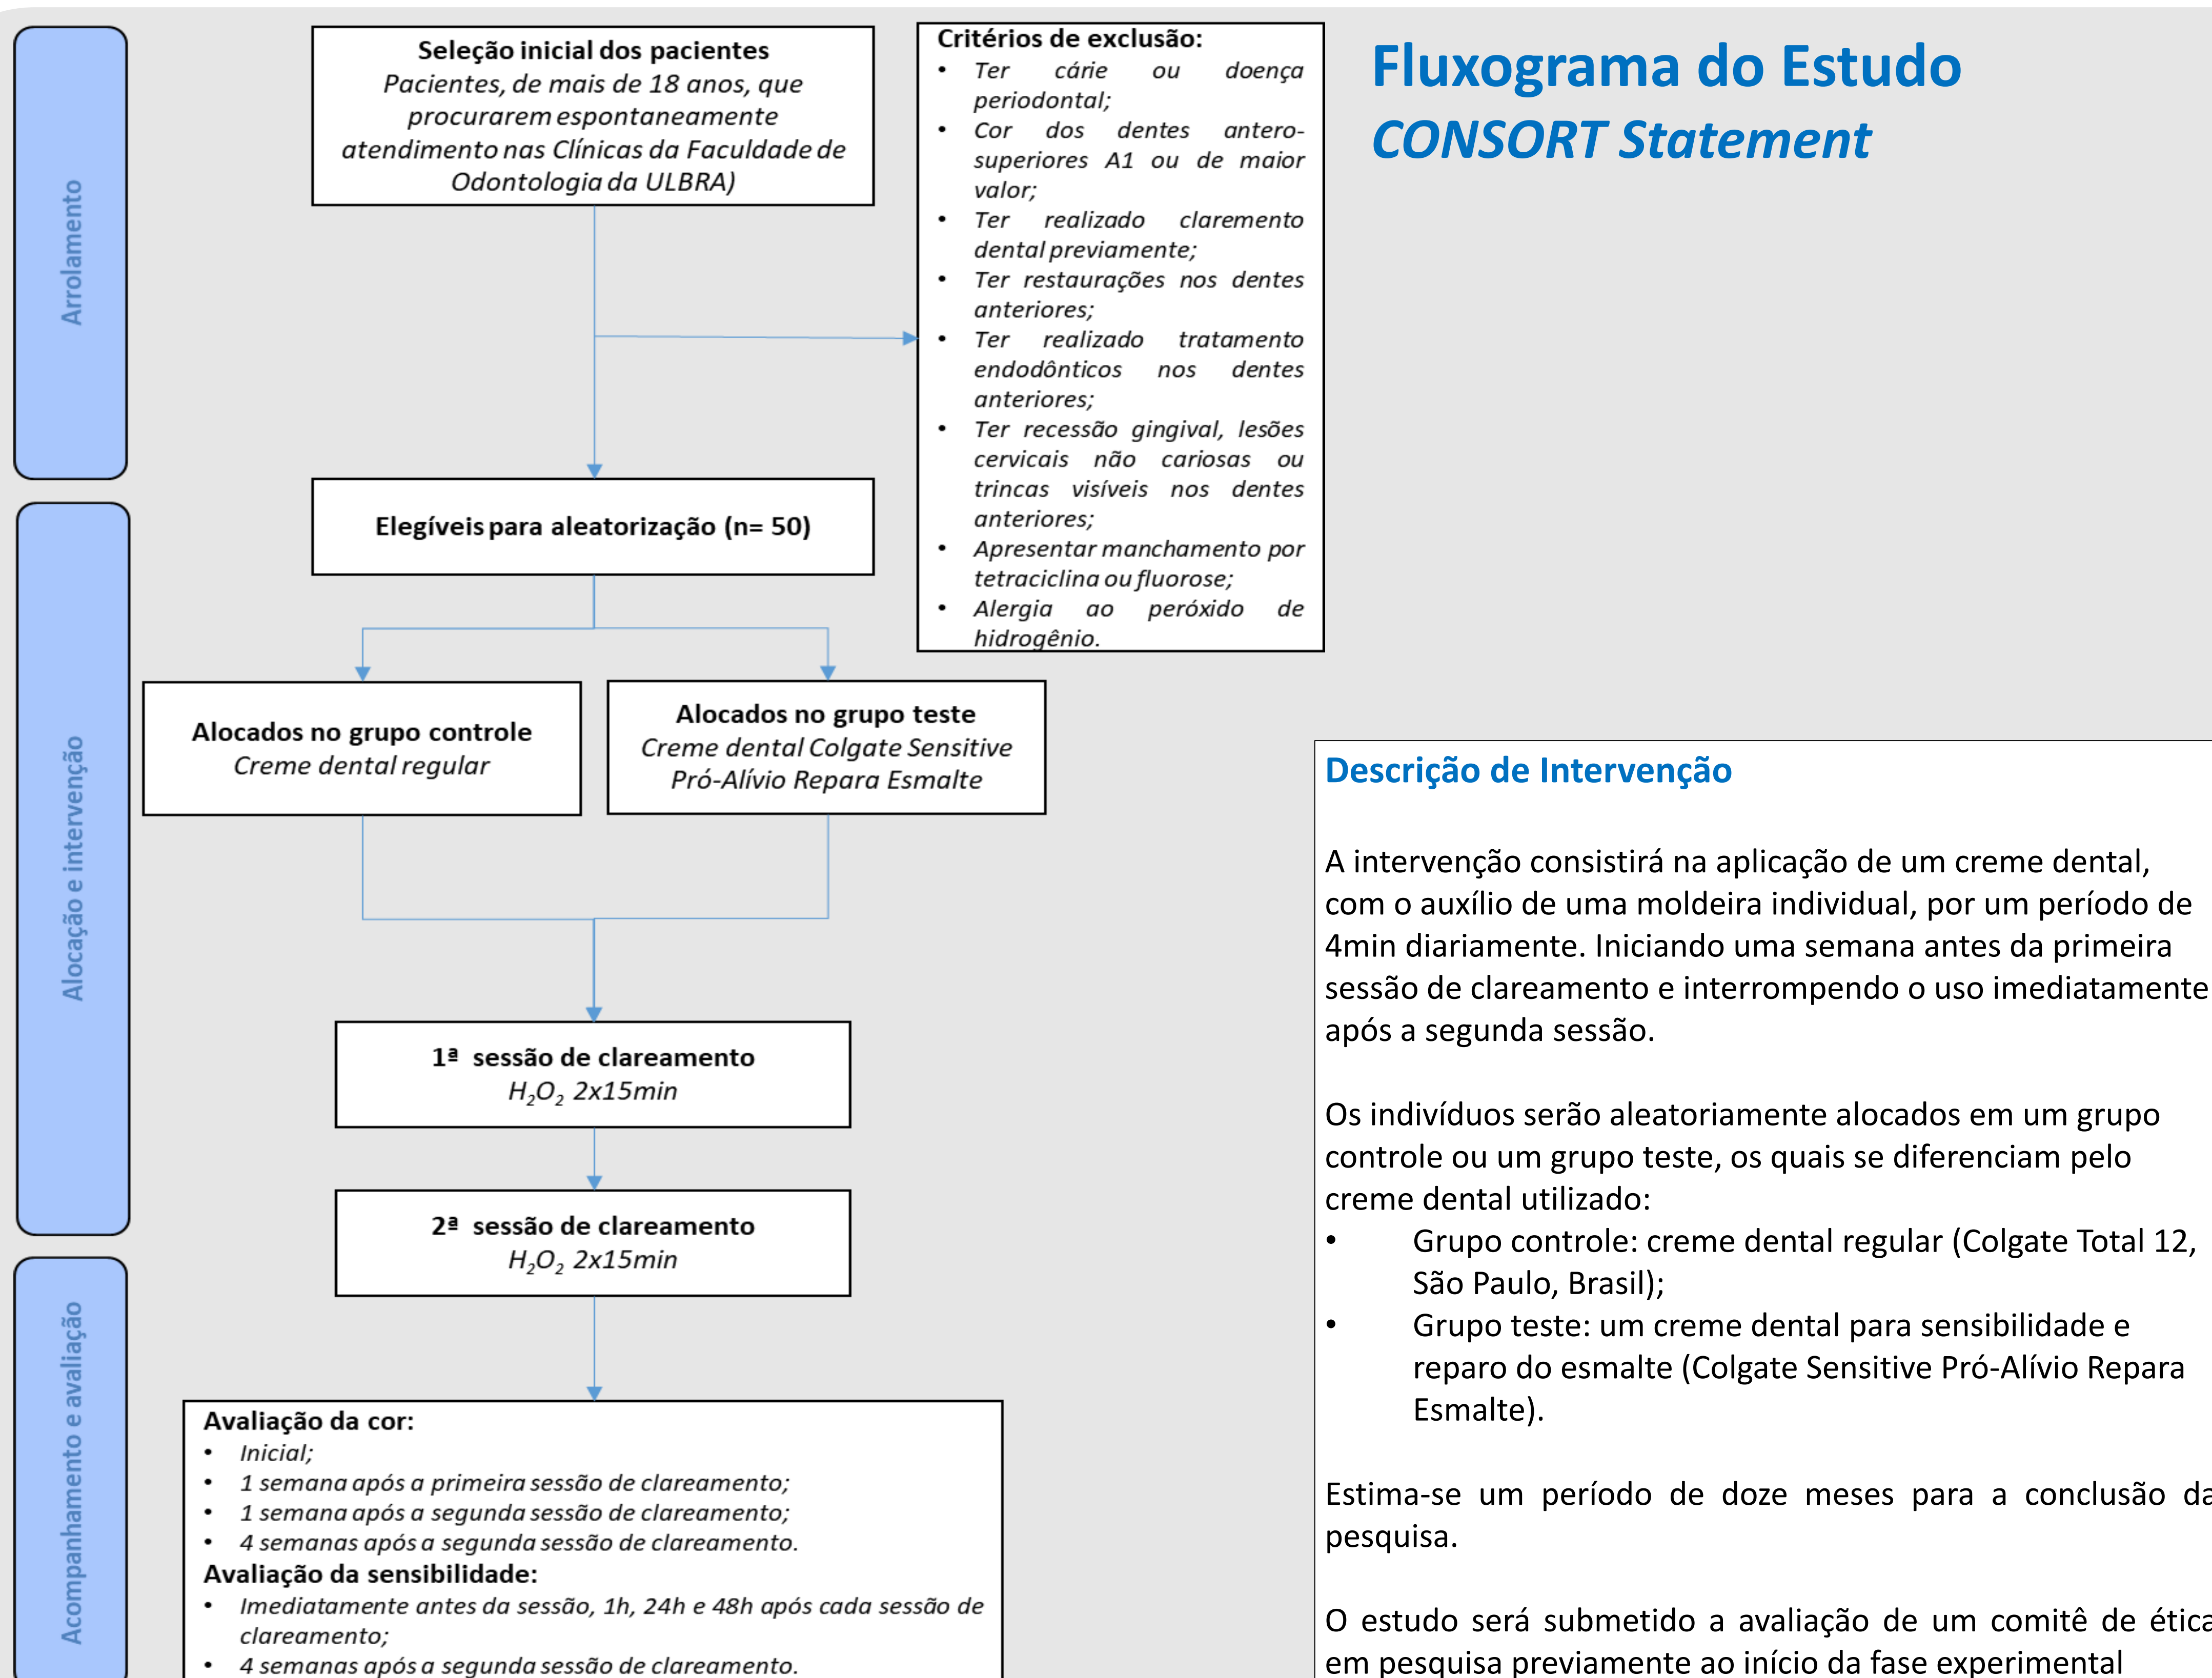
Fluxograma do Estudo
CONSORT Statement

Arrolamento

Seleção inicial dos pacientes
Pacientes, de mais de 18 anos, que procurarem espontaneamente atendimento nas Clínicas da Faculdade de Odontologia da ULBRA)

Critérios de exclusão:
• Ter cárie ou doença periodontal;
• Cor dos dentes antero-superiores A1 ou de maior valor;
• Ter realizado claremento dental previamente;
• Ter restaurações nos dentes anteriores;
• Ter realizado tratamento endodônticos nos dentes anteriores;
• Ter recessão gingival, lesões cervicais não cariosas ou trincas visíveis nos dentes anteriores;
• Apresentar manchamento por tetraciclina ou fluorose;
• Alergia ao peróxido de hidrogênio.

Alocação e intervenção

Elegíveis para aleatorização (n= 50)

Alocados no grupo controle
Creme dental regular

Alocados no grupo teste
Creme dental Colgate Sensitive Pró-Alívio Repara Esmalte

1ª sessão de clareamento
$H_2O_2$ 2x15min

2ª sessão de clareamento
$H_2O_2$ 2x15min

Acompanhamento e avaliação

Avaliação da cor:
• Inicial;
• 1 semana após a primeira sessão de clareamento;
• 1 semana após a segunda sessão de clareamento;
• 4 semanas após a segunda sessão de clareamento.
Avaliação da sensibilidade:
• Imediatamente antes da sessão, 1h, 24h e 48h após cada sessão de clareamento;
• 4 semanas após a segunda sessão de clareamento.

Descrição de Intervenção

A intervenção consistirá na aplicação de um creme dental, com o auxílio de uma moldeira individual, por um período de 4min diariamente. Iniciando uma semana antes da primeira sessão de clareamento e interrompendo o uso imediatamente após a segunda sessão.

Os indivíduos serão aleatoriamente alocados em um grupo controle ou um grupo teste, os quais se diferenciam pelo creme dental utilizado:
• Grupo controle: creme dental regular (Colgate Total 12, São Paulo, Brasil);
• Grupo teste: um creme dental para sensibilidade e reparo do esmalte (Colgate Sensitive Pró-Alívio Repara Esmalte).

Estima-se um período de doze meses para a conclusão da pesquisa.

O estudo será submetido a avaliação de um comitê de ética em pesquisa previamente ao início da fase experimental